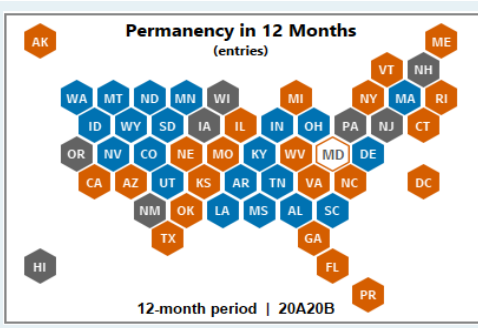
Permanency in 12 Months
(entries)

AK
ME
VT NH
WA MT ND MN WI MI NY MA RI
ID WY SD IA IL IN OH PA NJ CT
OR NV CO NE MO KY WV MD DE
CA AZ UT KS AR TN VA NC DC
NM OK LA MS AL SC
TX GA
HI FL
PR

12-month period | 20A20B